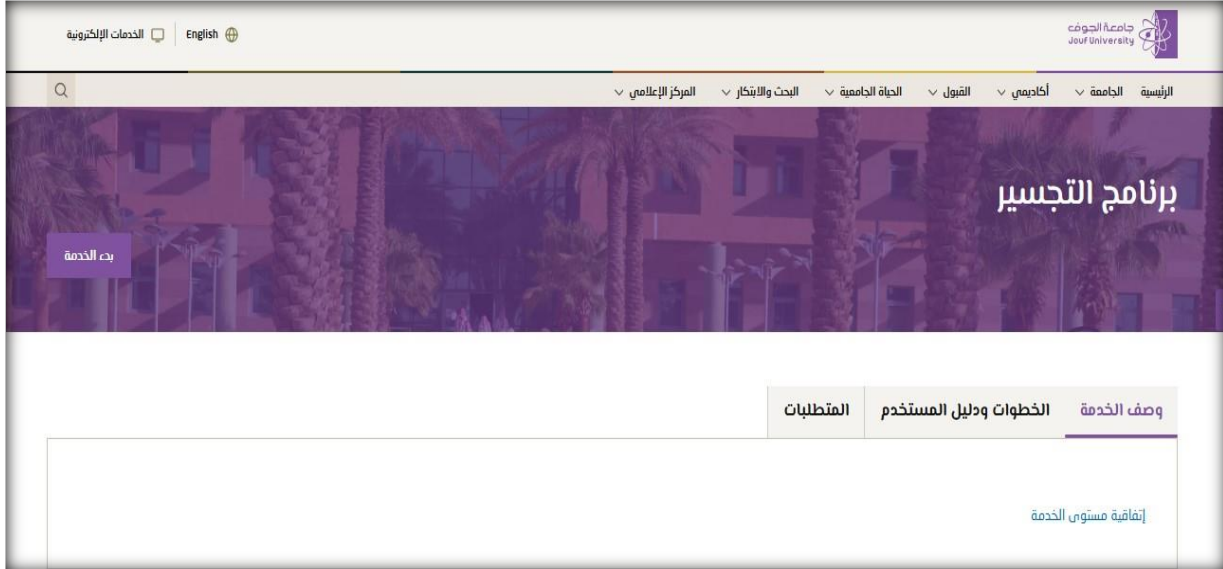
جامعة الجوف
Jouf University

English

الخدمات الإلكترونية

الرئيسية الجامعة أكاديمي القبول الحياة الجامعية البحث والابتكار المركز الإعلامي

برنامج التجسير

بدء الخدمة

وصف الخدمة

الخطوات ودليل المستخدم

المتطلبات

إتفاقية مستوى الخدمة